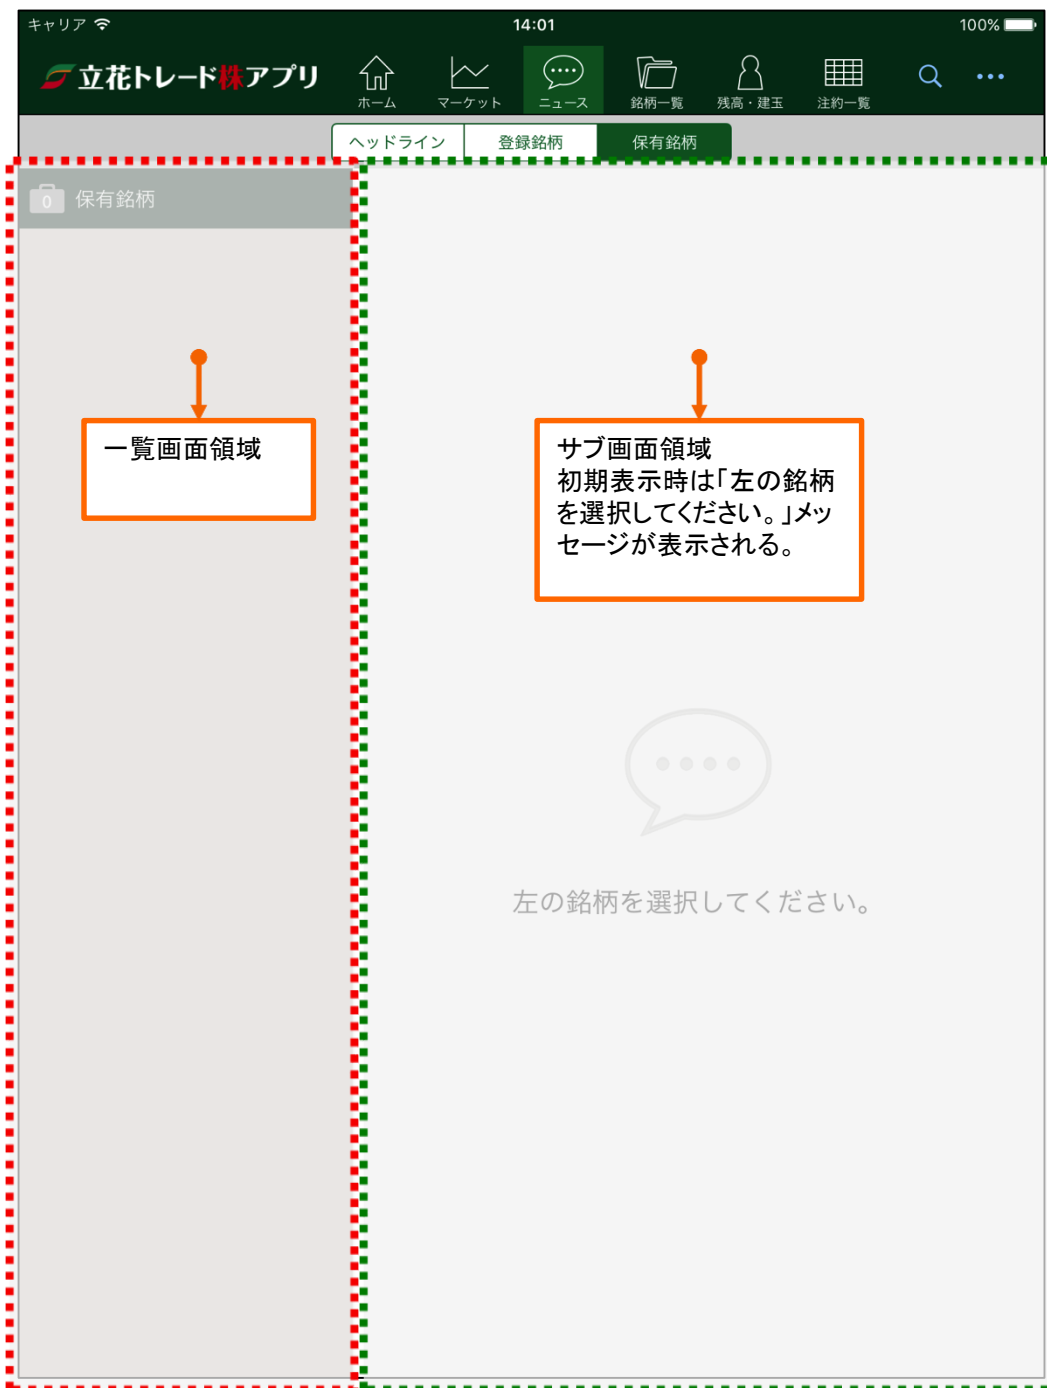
キャリア
14:01
100%

立花トレード株アプリ
ホーム
マーケット
ニュース
銘柄一覧
残高・建玉
注約一覧

ヘッドライン
登録銘柄
保有銘柄

0 保有銘柄

一覧画面領域

サブ画面領域
初期表示時は「左の銘柄を選択してください。」メッセージが表示される。

左の銘柄を選択してください。